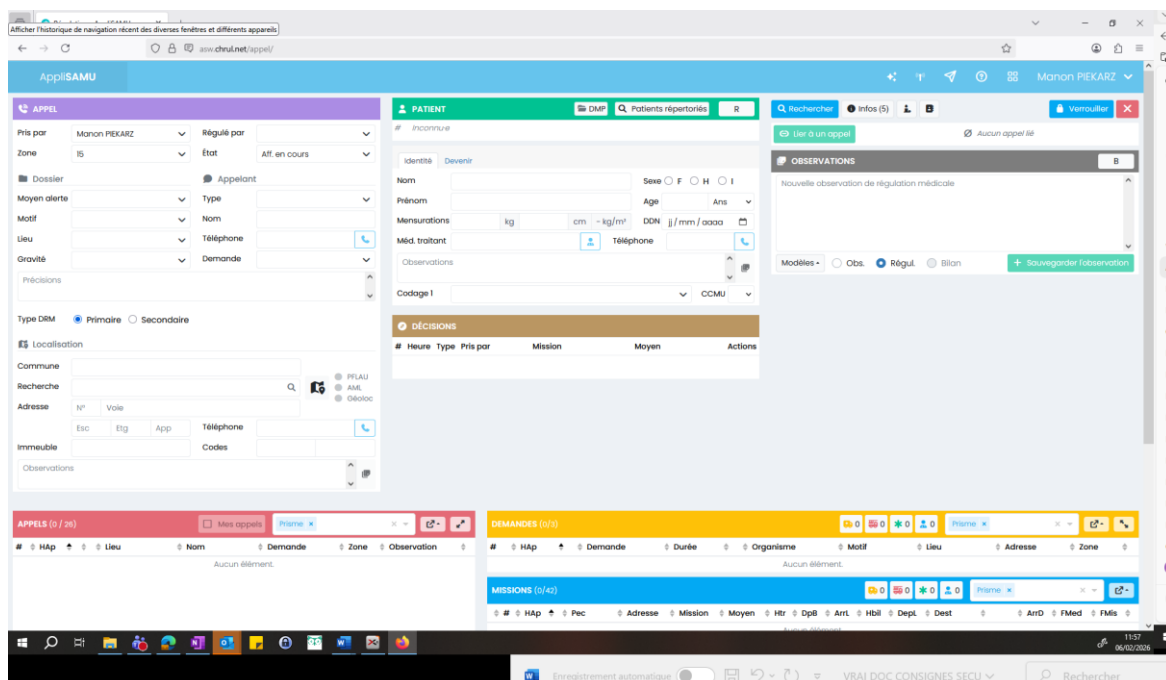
Afficher l'historique de navigation récent des diverses fenêtres et différents appareils

asw.chrul.net/appel/

AppliSAMU

Manon PIEKARZ

APPEL

Pris par Manon PIEKARZ
Régulé par
Zone 15
État Aff. en cours

Dossier
Appelant

Moyen alerte
Type
Motif
Nom
Lieu
Téléphone
Gravité
Demande

Précisions

Type DRM Primaire Secondaire

Localisation

Commune
Recherche
PFLAU
AML
Géoloc
Adresse N° Voie
Esc Etg App
Téléphone
Immeuble
Codes
Observations

PATIENT
DMP
Patients répertoriés
R

# Inconnu·e

Identité Devenir

Nom
Sexe F H I
Prénom
Age Ans
Mensurations kg cm - kg/m²
DDN jj / mm / aaaa
Méd. traitant
Téléphone
Observations
Codage 1
CCMU

DÉCISIONS

| # | Heure | Type | Pris par | Mission | Moyen | Actions |
|---|---|---|---|---|---|---|

Rechercher
Infos (5)
B
Verrouiller

Lier à un appel
Aucun appel lié

OBSERVATIONS
B

Nouvelle observation de régulation médicale

Modèles
Obs.
Régul.
Bilan
+ Sauvegarder l'observation

APPELS (0 / 26)
Mes appels
Prisme ×

| # | HAp | Lieu | Nom | Demande | Zone | Observation |
|---|---|---|---|---|---|---|

Aucun élément.

DEMANDES (0/3)
0 0 0 0
Prisme ×

| # | HAp | Demande | Durée | Organisme | Motif | Lieu | Adresse | Zone |
|---|---|---|---|---|---|---|---|---|

Aucun élément.

MISSIONS (0/42)
0 0 0 0
Prisme ×

| # | HAp | Pec | Adresse | Mission | Moyen | Htr | DpB | ArrL | Hbil | DepL | Dest | ArrD | FMed | FMis |
|---|---|---|---|---|---|---|---|---|---|---|---|---|---|---|

Aucun élément

11:57
06/02/2026

Enregistrement automatique
VRAI DOC CONSIGNES SECU
Rechercher